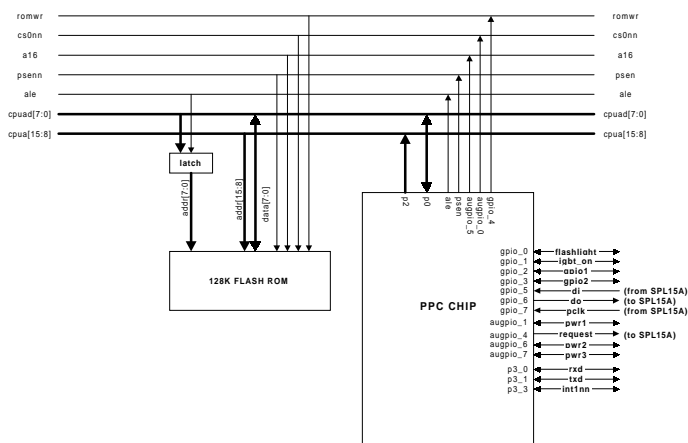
romwr
cs0nn
a16
psenn
ale
cpuad[7:0]
cpua[15:8]

romwr
cs0nn
a16
psen
ale
cpuad[7:0]
cpua[15:8]

latch

addr[7:0]
addr[15:8]
data[7:0]

128K FLASH ROM

p2
p0
ale
psen
augpio_5
augpio_0
gpio_4

PPC CHIP

gpio_0 flashlight
gpio_1 igbt_on
gpio_2 gpio1
gpio_3 gpio2
gpio_5 di (from SPL15A)
gpio_6 do (to SPL15A)
gpio_7 pclk (from SPL15A)
augpio_1 pwr1
augpio_4 request (to SPL15A)
augpio_6 pwr2
augpio_7 pwr3
p3_0 rxd
p3_1 txd
p3_3 int1nn